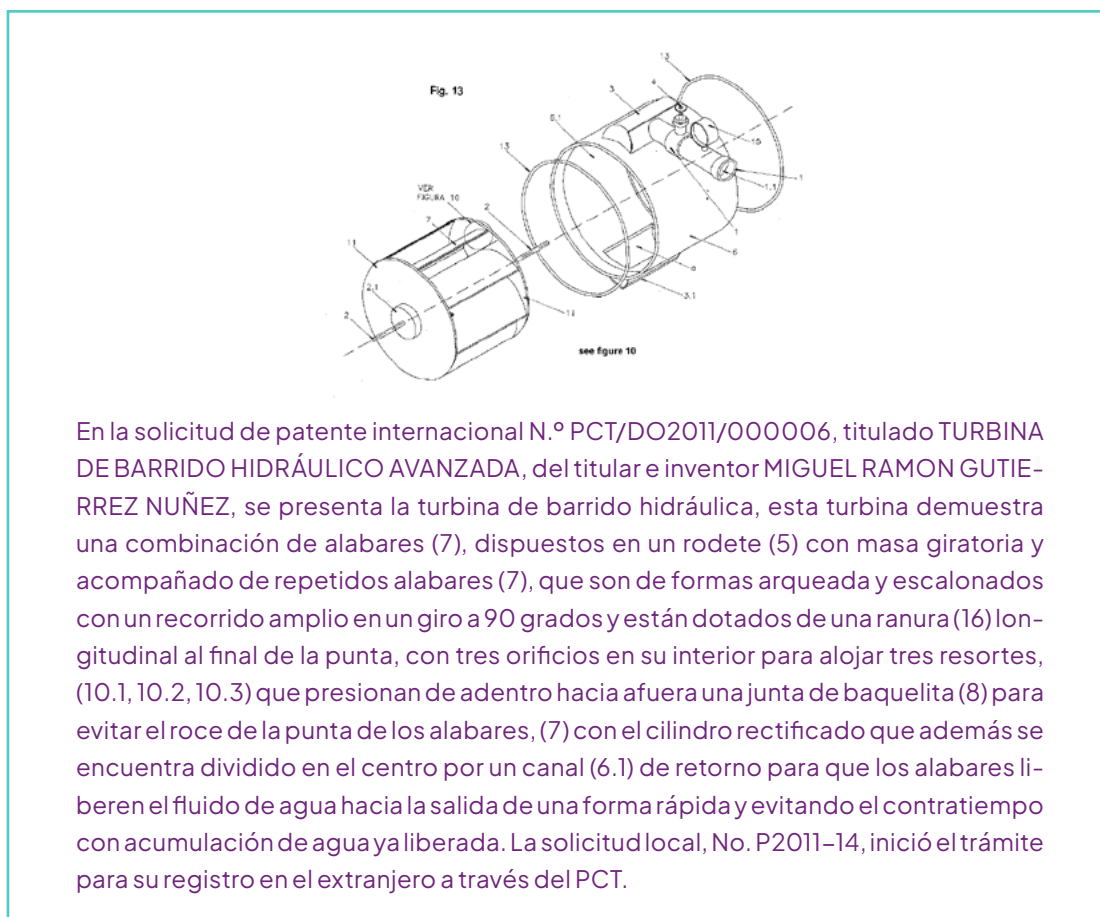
Fig. 13

13

4

3

6.1

13

15

1

1.1

1

VER FIGURA 10

2

7

11

6

6

2.1

3.1

2

11

see figure 10

En la solicitud de patente internacional N.º PCT/DO2011/000006, titulado TURBINA DE BARRIDO HIDRÁULICO AVANZADA, del titular e inventor MIGUEL RAMON GUTIERREZ NUÑEZ, se presenta la turbina de barrido hidráulica, esta turbina demuestra una combinación de alabares (7), dispuestos en un rodete (5) con masa giratoria y acompañado de repetidos alabares (7), que son de formas arqueada y escalonados con un recorrido amplio en un giro a 90 grados y están dotados de una ranura (16) longitudinal al final de la punta, con tres orificios en su interior para alojar tres resortes, (10.1, 10.2, 10.3) que presionan de adentro hacia afuera una junta de baquelita (8) para evitar el roce de la punta de los alabares, (7) con el cilindro rectificado que además se encuentra dividido en el centro por un canal (6.1) de retorno para que los alabares liberen el fluido de agua hacia la salida de una forma rápida y evitando el contratiempo con acumulación de agua ya liberada. La solicitud local, No. P2011-14, inició el trámite para su registro en el extranjero a través del PCT.